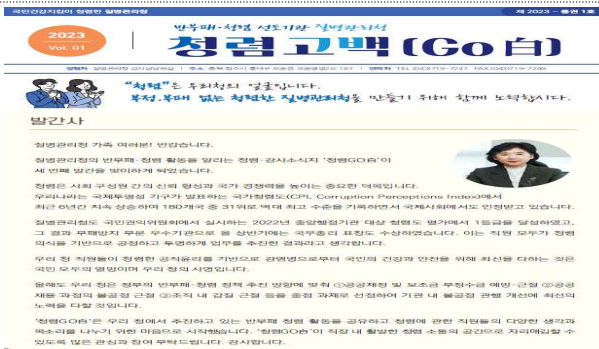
국민건강지킴이 청렴한 질병관리청

제 2023 - 통권 1호

2023
Vol. 01

반부패·청렴 선도기관 질병관리청

청렴고백(Go白)

발행처 질병관리청 감사담당관실 | 주소 충북 청주시 흥덕구 오송읍 오송생명2로 187 | 발행인 TEL (043)719-7047 FAX (043)719-7289

"청렴"은 우리 직원의 "얼굴"입니다.
부정·부패 없는 청렴한 질병관리청을 만들기 위해 함께 노력합시다.

발간사

질병관리청 가족 여러분! 반갑습니다.

질병관리청의 반부패·청렴 활동을 알리는 청렴·감사소식지 '청렴GO白'이 새 단해 발간을 맞이하게 되었습니다.

청렴은 사회 구성원 간의 신뢰 형성과 국가 경쟁력을 높이는 중요한 덕목입니다. 우리나라는 국제투명성 기구가 발표하는 국가청렴도(CPI, Corruption Perceptions Index)에서 최근 6년간 지속 상승하여 180개국 중 31위로 역대 최고 수준을 기록하면서 국제사회에서도 인정받고 있습니다.

질병관리청은 국민권익위원회에서 실시하는 2022년 종합청렴기관 대상 청렴도 평가에서 1등급을 달성하였고, 그 결과 부패방지 부문 우수기관으로 윤 상반기에는 국무총리 표창도 수상하였습니다. 이는 직원 모두가 청렴 의식을 기반으로 공정하고 투명하게 업무를 추진한 결과라고 생각합니다.

우리 청 직원들이 청렴한 공직윤리를 기반으로 감염병으로부터 국민의 건강과 안전을 위해 최선을 다하는 것은 국민 모두의 열망이며 우리 청의 사명입니다.

올해도 우리 청은 정부의 반부패·청렴 정책 추진 방향에 맞춰 ①공공재정 및 보조금 부정수급 예방·근절 ②공공 재원 과정의 불공정 근절 ③조직 내 갑질 근절 등을 중점 과제로 선정하여 기관 내 불공정 관행 개선에 최선의 노력을 다할 것입니다.

'청렴GO白'은 청렴에 대해 추진하고 있는 반부패 청렴 활동을 공유하고 청렴에 관한 직원들의 다양한 생각과 목소리를 나누기 위한 마음으로 시작했습니다. '청렴GO白'이 직장 내 활발한 청렴 소통의 공간으로 자리매김할 수 있도록 많은 관심과 참여 부탁드립니다. 감사합니다.